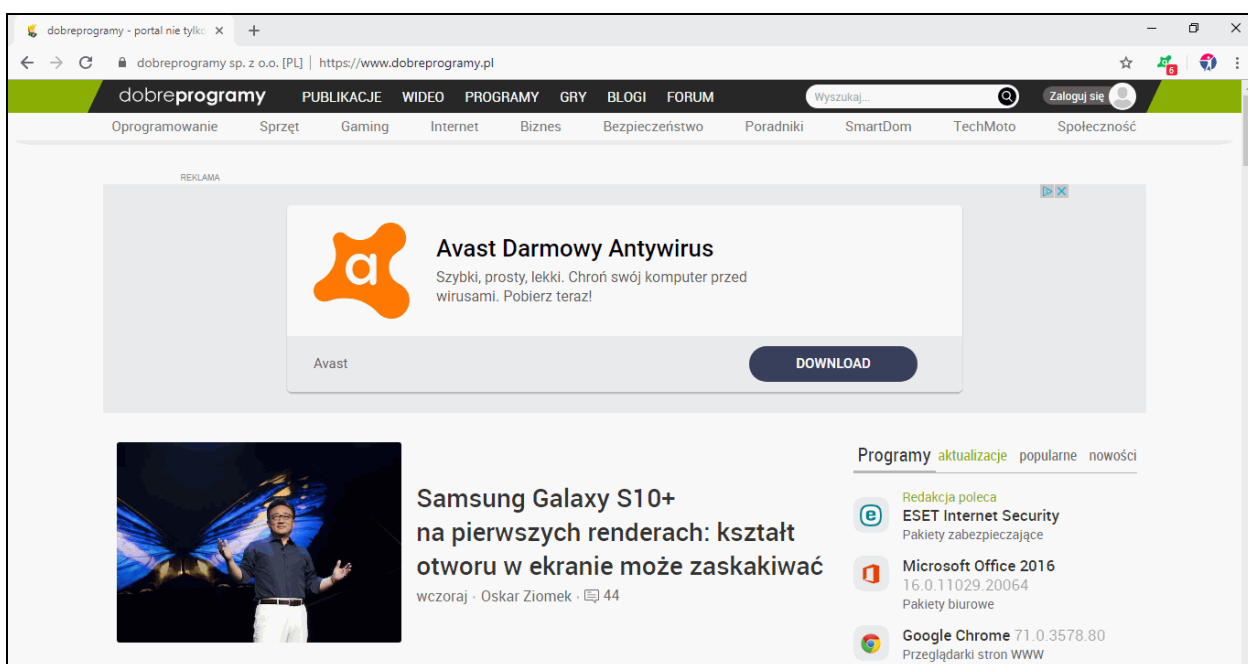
dobreprogramy - portal nie tylko

dobreprogramy sp. z o.o. [PL] | https://www.dobreprogramy.pl

6

dobreprogramy PUBLIKACJE WIDEO PROGRAMY GRY BLOGI FORUM Wyszukaj... Zaloguj się

Oprogramowanie Sprzęt Gaming Internet Biznes Bezpieczeństwo Poradniki SmartDom TechMoto Społeczność

REKLAMA

Avast Darmowy Antywirus

Szybki, prosty, lekki. Chroń swój komputer przed wirusami. Pobierz teraz!

Avast

DOWNLOAD

Samsung Galaxy S10+ na pierwszych renderach: kształt otworu w ekranie może zaskakiwać

wczoraj · Oskar Ziomek · 44

Programy aktualizacje popularne nowości

Redakcja poleca
ESET Internet Security
Pakiety zabezpieczające

Microsoft Office 2016 16.0.11029.20064
Pakiety biurowe

Google Chrome 71.0.3578.80
Przeglądarki stron WWW